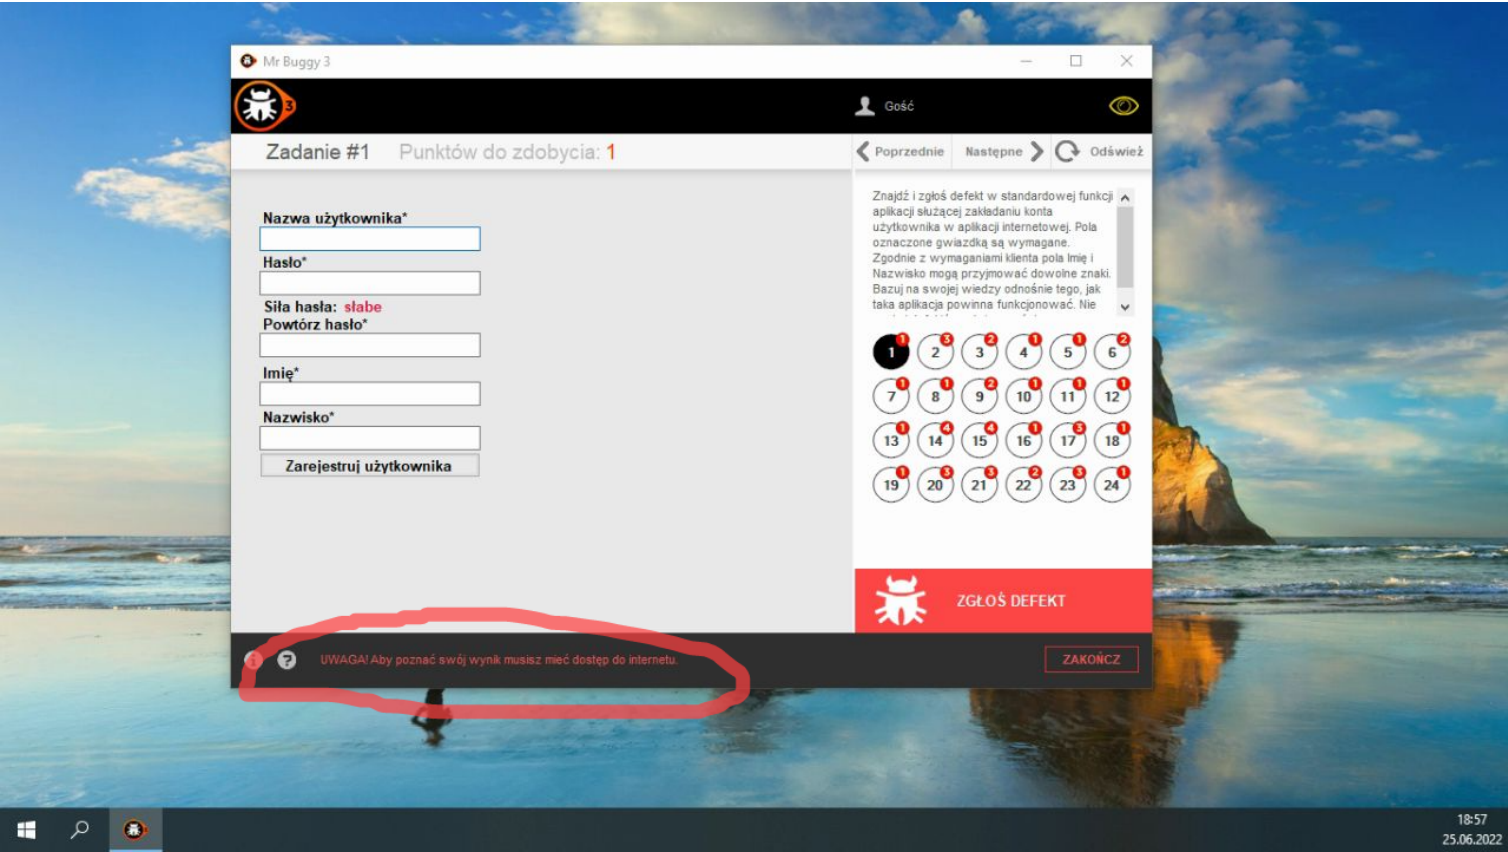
Mr Buggy 3

Gość

Zadanie #1 Punktów do zdobycia: 1

Poprzednie Następne Odśwież

Nazwa użytkownika*

Hasło*

Siła hasła: słabe

Powtórz hasło*

Imię*

Nazwisko*

Zarejestruj użytkownika

Znajdź i zgłoś defekt w standardowej funkcji aplikacji służącej zakładaniu konta użytkownika w aplikacji internetowej. Pola oznaczone gwiazdką są wymagane. Zgodnie z wymaganiami klienta pola Imię i Nazwisko mogą przyjmować dowolne znaki. Bazuj na swojej wiedzy odnośnie tego, jak taka aplikacja powinna funkcjonować. Nie

1 2 3 4 5 6
7 8 9 10 11 12
13 14 15 16 17 18
19 20 21 22 23 24

ZGŁOŚ DEFEKT

UWAGA! Aby poznać swój wynik musisz mieć dostęp do internetu.

ZAKOŃCZ

18:57
25.06.2022